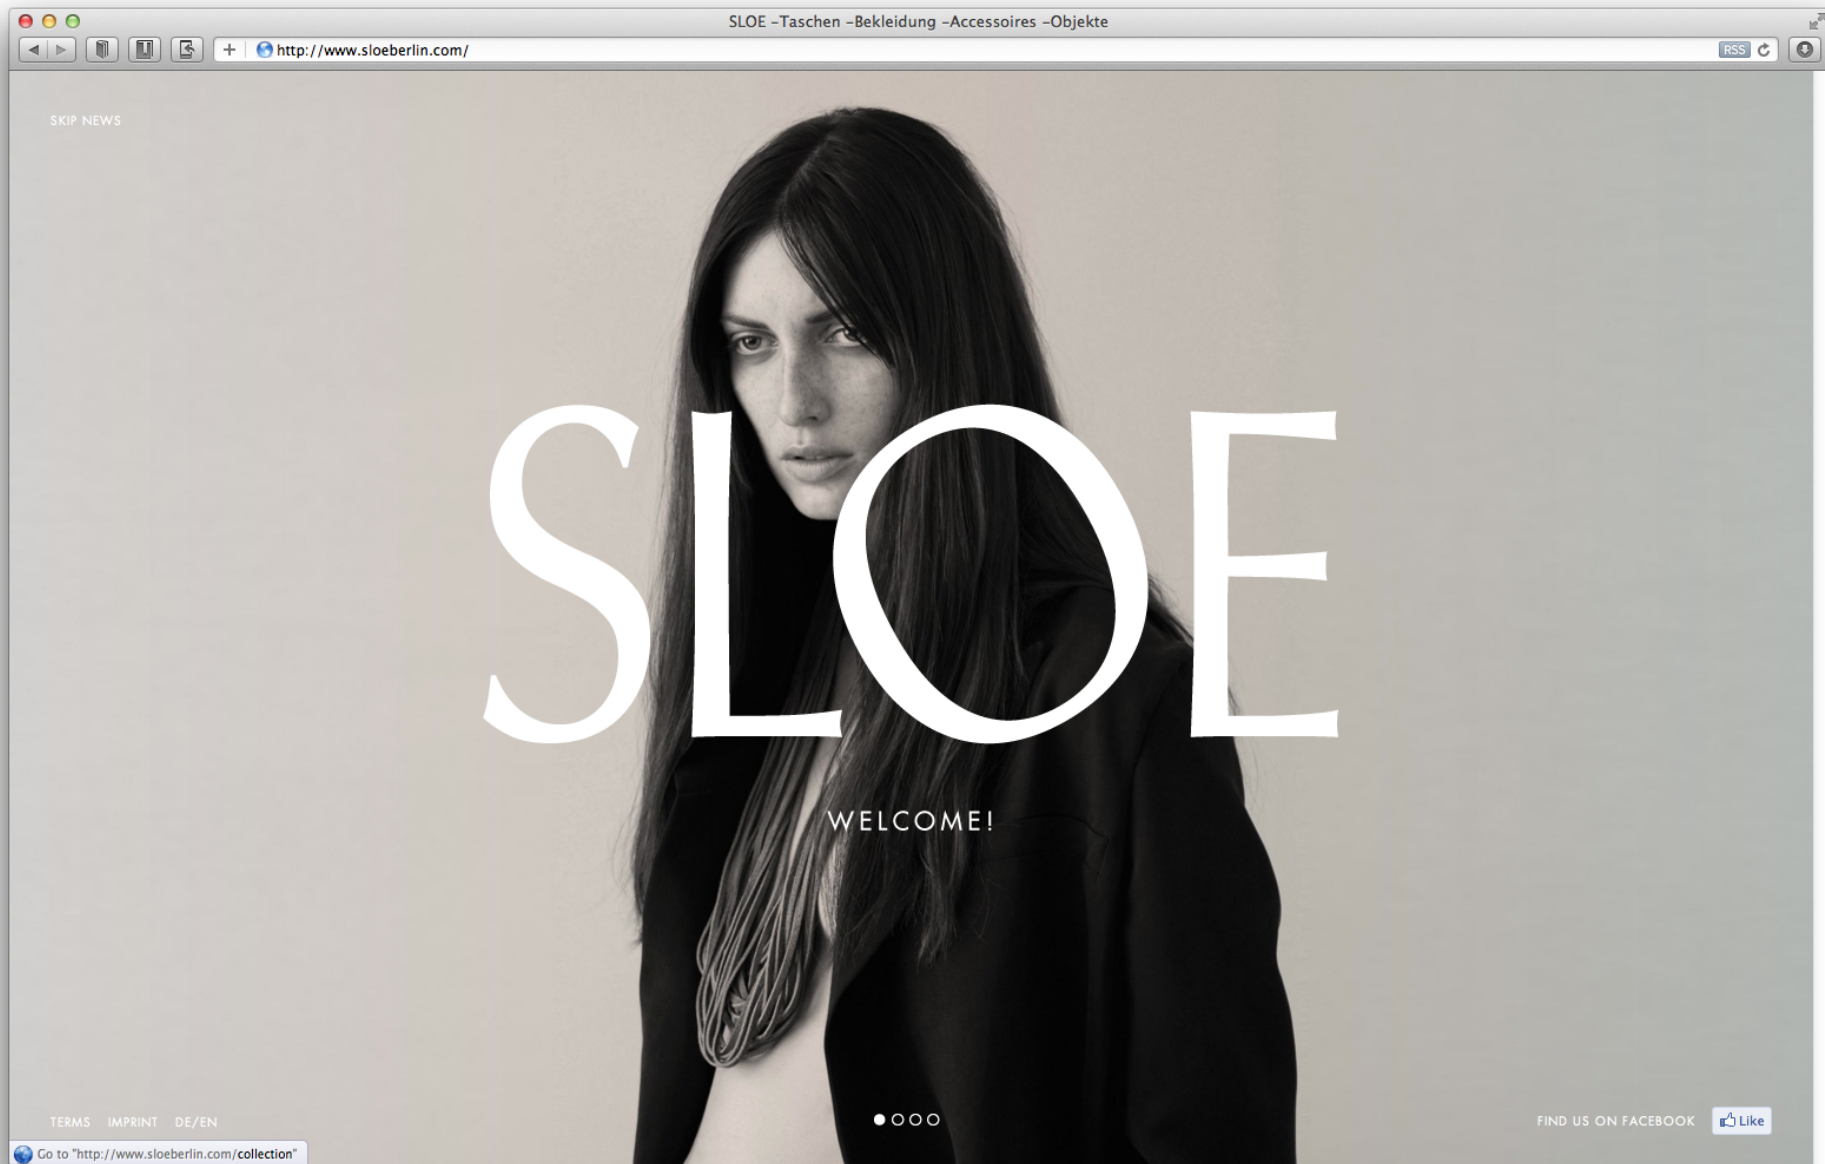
SLOE –Taschen –Bekleidung –Accessoires –Objekte

http://www.sloeberlin.com/

RSS

SKIP NEWS

SLOE

WELCOME!

TERMS IMPRINT DE/EN

FIND US ON FACEBOOK Like

Go to "http://www.sloeberlin.com/collection"